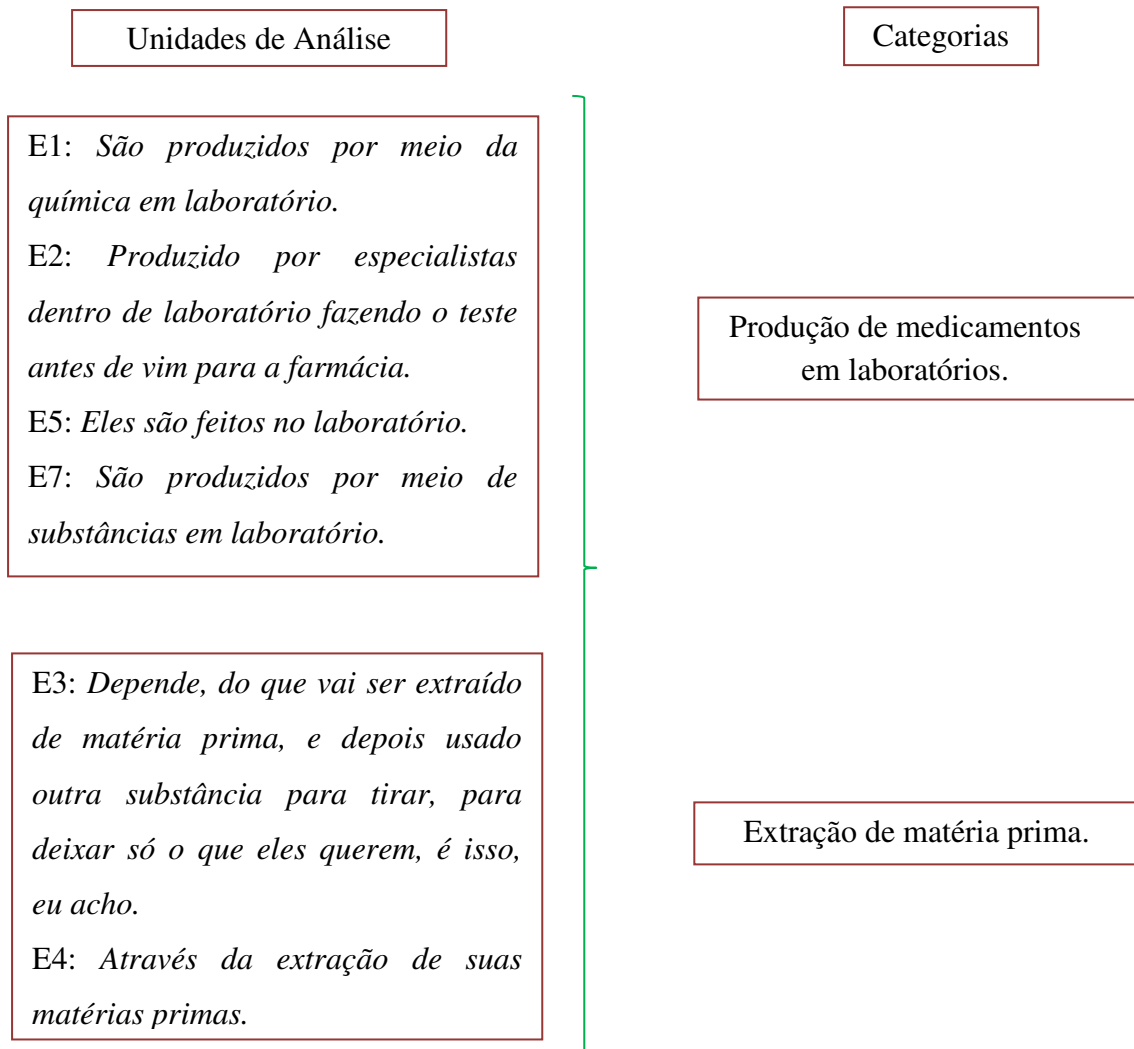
Unidades de Análise

Categorias

E1: *São produzidos por meio da química em laboratório.*
E2: *Produzido por especialistas dentro de laboratório fazendo o teste antes de vim para a farmácia.*
E5: *Eles são feitos no laboratório.*
E7: *São produzidos por meio de substâncias em laboratório.*

Produção de medicamentos em laboratórios.

E3: *Depende, do que vai ser extraído de matéria prima, e depois usado outra substância para tirar, para deixar só o que eles querem, é isso, eu acho.*
E4: *Através da extração de suas matérias primas.*

Extração de matéria prima.